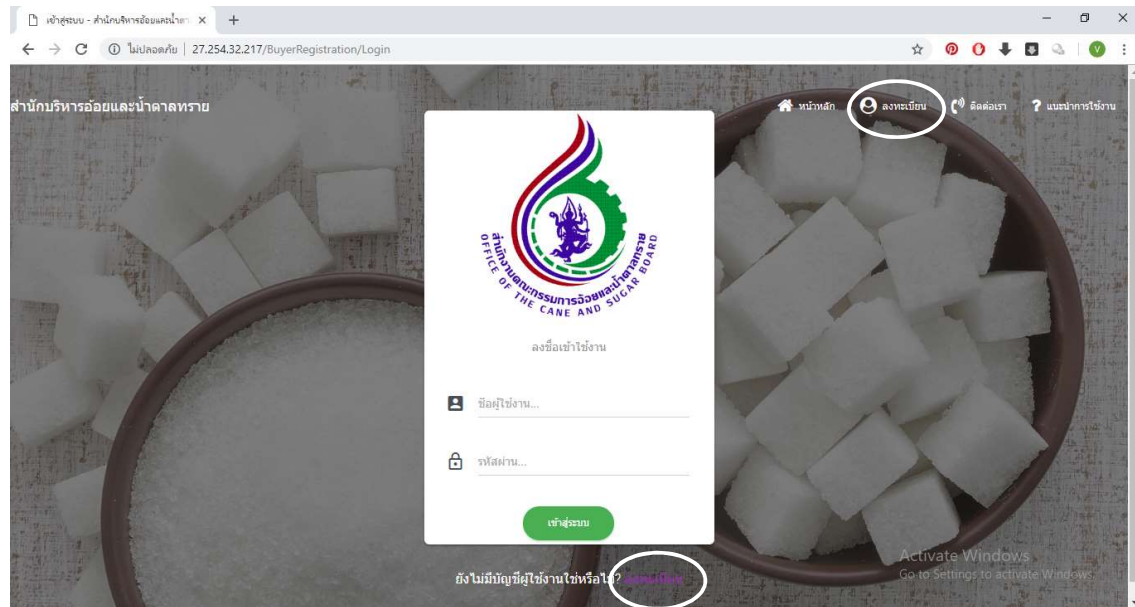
เข้าสู่ระบบ - สำนักบริหารอ้อยและน้ำตา ×

ไม่ปลอดภัย | 27.254.32.217/BuyerRegistration/Login

สำนักบริหารอ้อยและน้ำตาลทราย

หน้าหลัก ลงทะเบียน ติดต่อเรา แนะนำการใช้งาน

สำนักงานคณะกรรมการอ้อยและน้ำตาลทราย
OFFICE OF THE CANE AND SUGAR BOARD

ลงชื่อเข้าใช้งาน

ชื่อผู้ใช้งาน...

รหัสผ่าน...

เข้าสู่ระบบ

ยังไม่มีบัญชีผู้ใช้งานใช่หรือไม่? ลงทะเบียน

Activate Windows
Go to Settings to activate Windows.